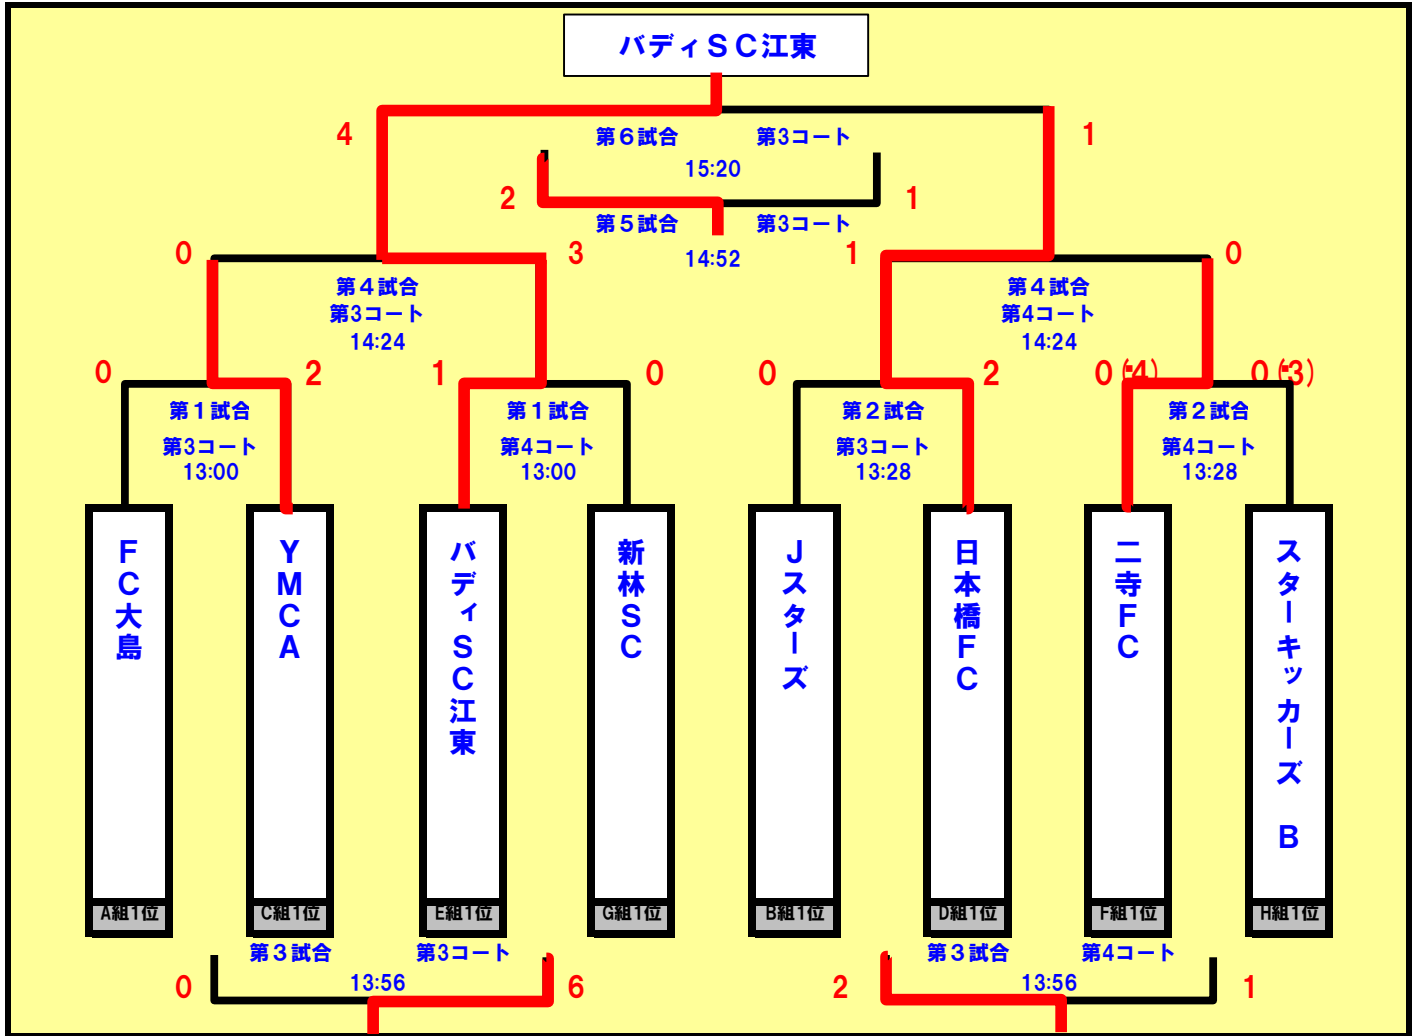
バディＳＣ江東

4
第６試合　第3コート
15:20
1

2
第５試合　第3コート
14:52
1

0
第４試合
第3コート
14:24
3

1
第４試合
第4コート
14:24
0

0
第１試合
第3コート
13:00
2

1
第１試合
第4コート
13:00
0

0
第２試合
第3コート
13:28
2

0 (4)
第２試合
第4コート
13:28
0 (3)

ＦＣ大島
A組1位

ＹＭＣＡ
C組1位

バディＳＣ江東
E組1位

新林ＳＣ
G組1位

Ｊスターズ
B組1位

日本橋ＦＣ
D組1位

二寺ＦＣ
F組1位

スターキッカーズ　Ｂ
H組1位

0
第３試合　第3コート
13:56
6

2
第３試合　第4コート
13:56
1